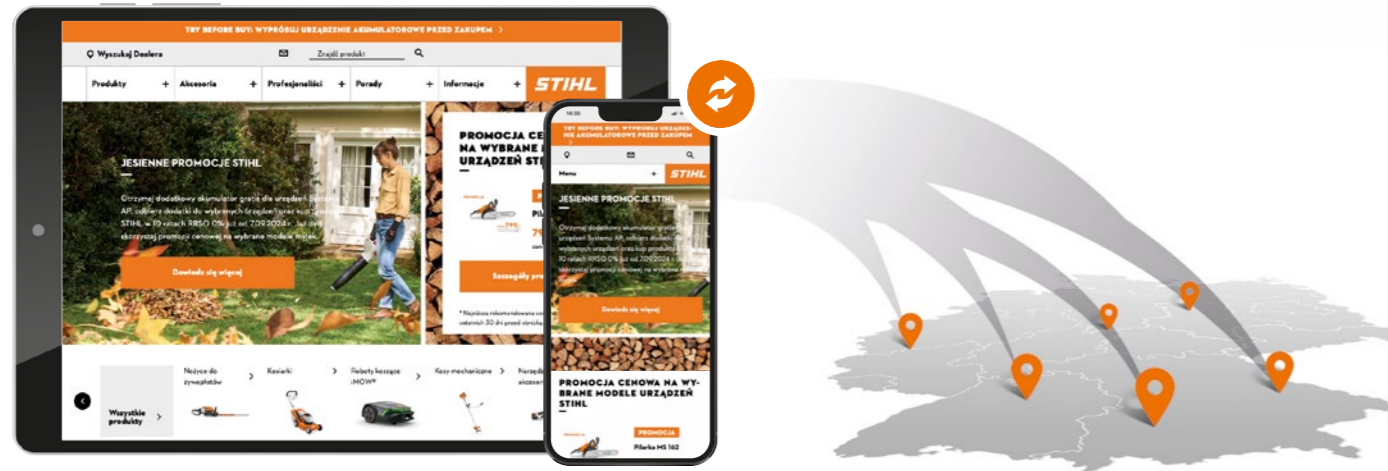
TRY BEFORE BUY: WYPRÓBUJ URZĄDZENIE AKUMULATOROWE PRZED ZAKUPEM >

Wyszukaj Dealera

Znajdź produkt

Produkty +
Akcesoria +
Profesjonaliści +
Porady +
Informacje +

STIHL

JESIENNE PROMOCJE STIHL

Otrzymaj dodatkowy akumulator gratis do urządzeń Systemu AP, odbierz dodatki do wybranych urządzeń oraz kup produkty STIHL w 10 ratach RRSO 0% już od 7.09.2024 r. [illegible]

Dowiedz się więcej

PROMOCJA CE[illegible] NA WYBRANE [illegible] URZĄDZEŃ ST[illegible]

Pilar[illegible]

Szczegóły pro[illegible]

Nożyce do żywopłotów >
Kosiarki >
Roboty koszące iMOW® >
Kosy mechaniczne >
Narzęd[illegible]

Wszystkie produkty >

TRY BEFORE BUY: WYPRÓBUJ URZĄDZENIE AKUMULATOROWE PRZED ZAKUPEM >

Menu +

STIHL

JESIENNE PROMOCJE STIHL

Otrzymaj dodatkowy akumulator gratis do urządzeń Systemu AP, odbierz dodatki do wybranych urządzeń oraz kup produkty STIHL w 10 ratach RRSO 0% już od 7.09.2024 r. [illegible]

Dowiedz się więcej

PROMOCJA CENOWA NA WYBRANE MODELE URZĄDZEŃ STIHL

PROMOCJA

Pilarka MS 162